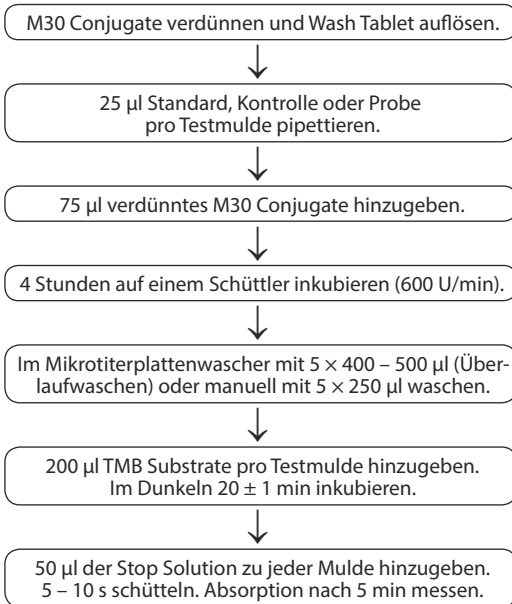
M30 Conjugate verdünnen und Wash Tablet auflösen.

25 µl Standard, Kontrolle oder Probe pro Testmulde pipettieren.

75 µl verdünntes M30 Conjugate hinzugeben.

4 Stunden auf einem Schüttler inkubieren (600 U/min).

Im Mikrotiterplattenwascher mit $5 \times 400 – 500$ µl (Überlaufwaschen) oder manuell mit $5 \times 250$ µl waschen.

200 µl TMB Substrate pro Testmulde hinzugeben. Im Dunkeln $20 \pm 1$ min inkubieren.

50 µl der Stop Solution zu jeder Mulde hinzugeben. 5 – 10 s schütteln. Absorption nach 5 min messen.